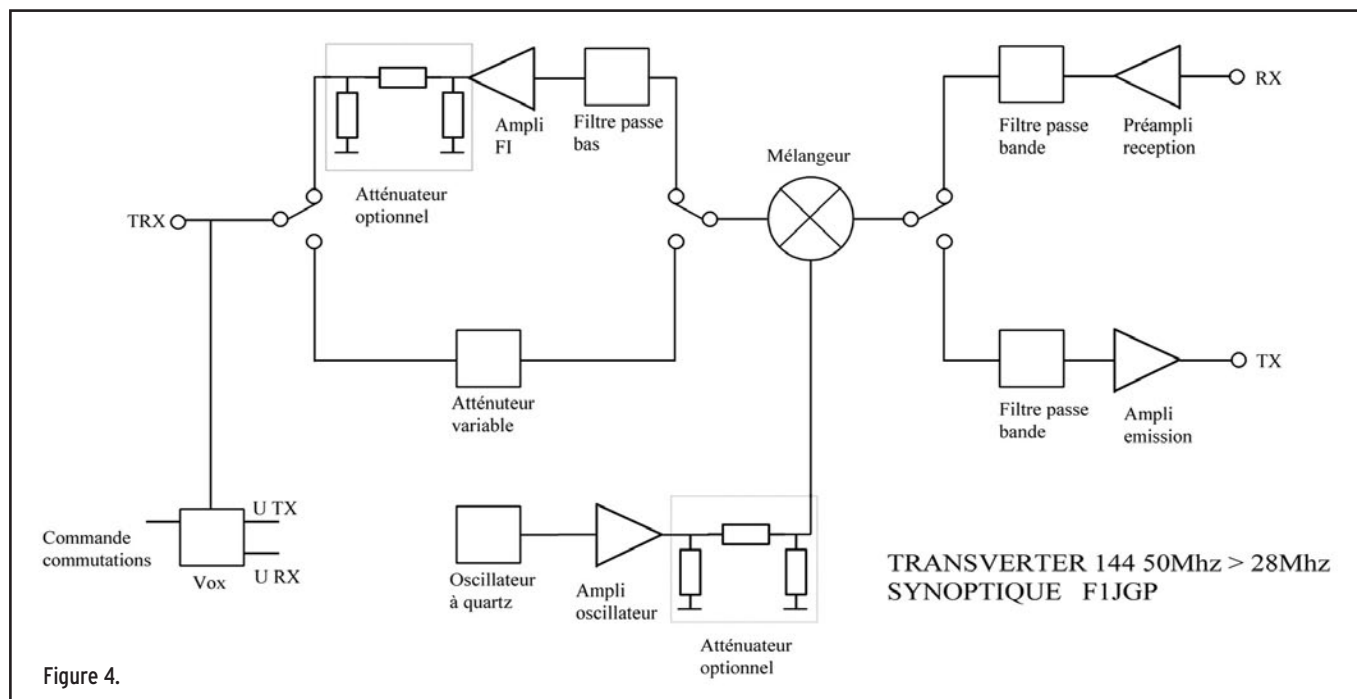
Atténuateur optionnel

Ampli FI

Filtre passe bas

Mélangeur

Filtre passe bande

Préampli reception

RX

TRX

Atténuateur variable

Filtre passe bande

Ampli emission

TX

Commande commutations

Vox

U TX

U RX

Oscillateur à quartz

Ampli oscillateur

Atténuateur optionnel

TRANSVERTER 144 50Mhz > 28Mhz
SYNOPTIQUE F1JGP

Figure 4.